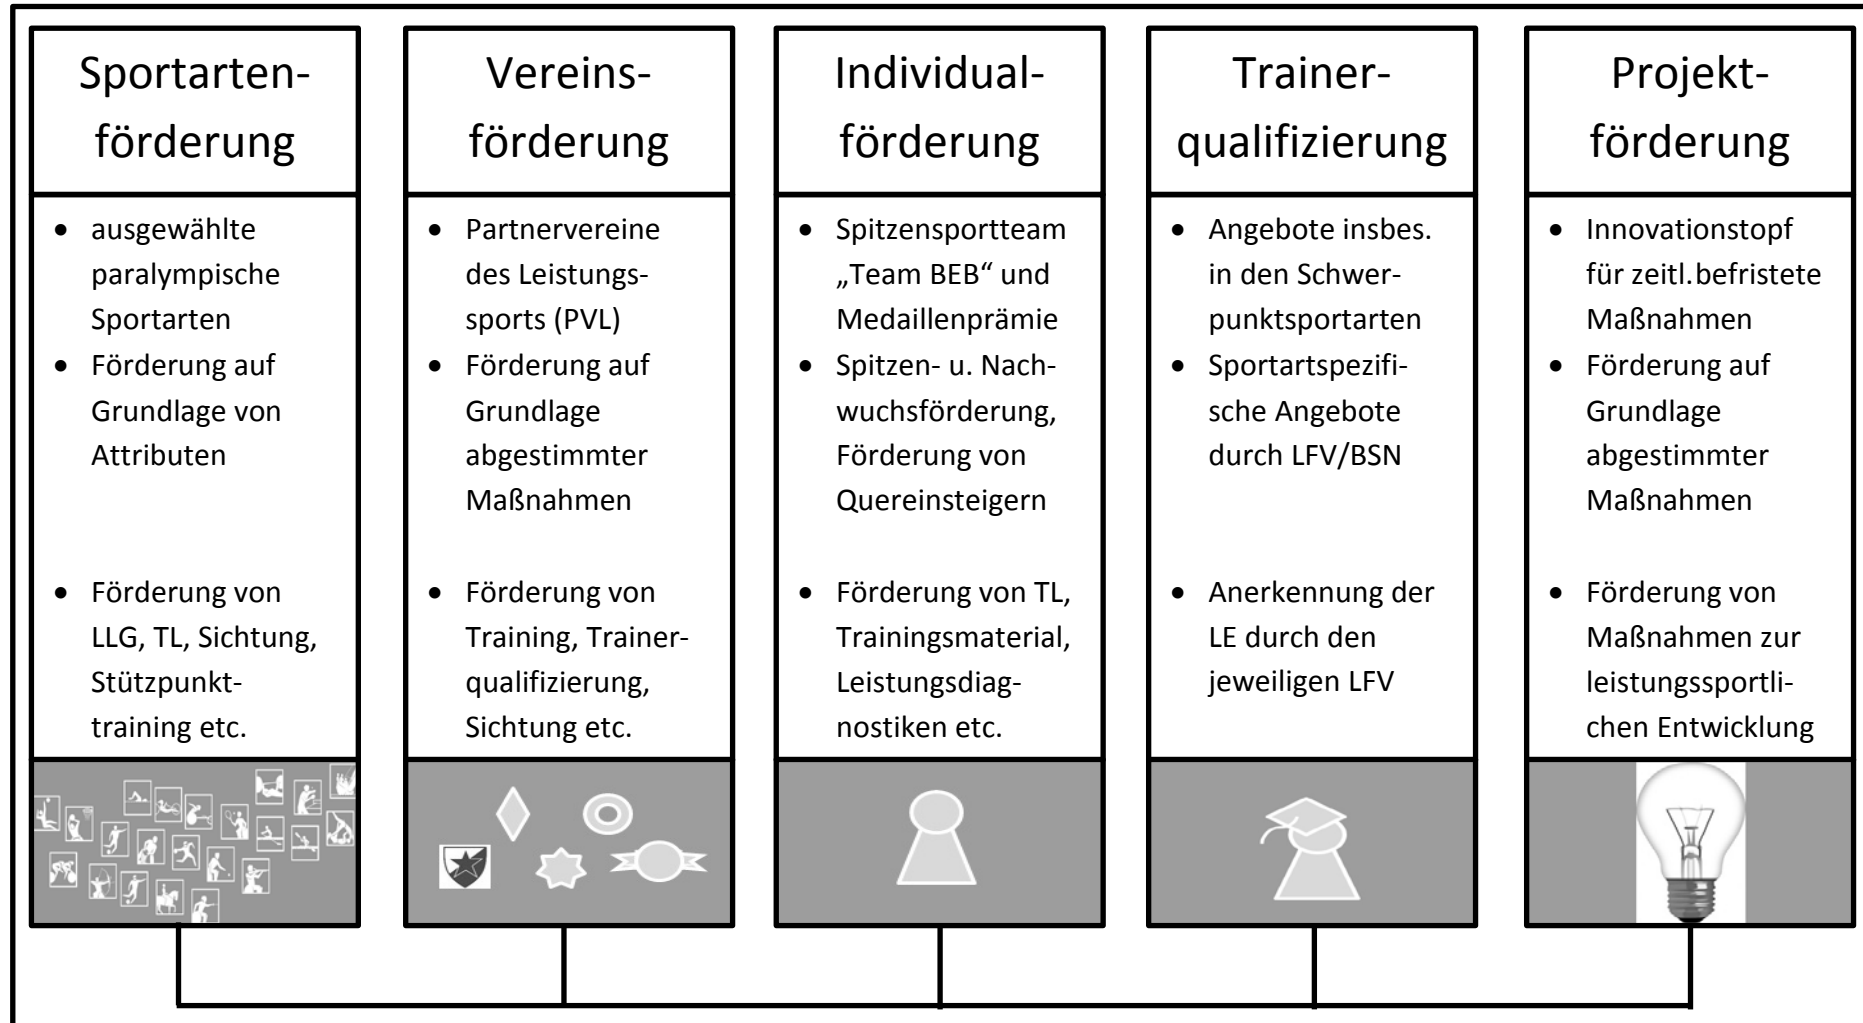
Sportartenförderung

- ausgewählte paralympische Sportarten
- Förderung auf Grundlage von Attributen
- Förderung von LLG, TL, Sichtung, Stützpunkttraining etc.

Vereinsförderung

- Partnervereine des Leistungssports (PVL)
- Förderung auf Grundlage abgestimmter Maßnahmen
- Förderung von Training, Trainerqualifizierung, Sichtung etc.

Individualförderung

- Spitzensportteam „Team BEB“ und Medaillenprämie
- Spitzen- u. Nachwuchsförderung, Förderung von Quereinsteigern
- Förderung von TL, Trainingsmaterial, Leistungsdiagnostiken etc.

Trainerqualifizierung

- Angebote insbes. in den Schwerpunktsportarten
- Sportartspezifische Angebote durch LFV/BSN
- Anerkennung der LE durch den jeweiligen LFV

Projektförderung

- Innovationstopf für zeitl.befristete Maßnahmen
- Förderung auf Grundlage abgestimmter Maßnahmen
- Förderung von Maßnahmen zur leistungssportlichen Entwicklung